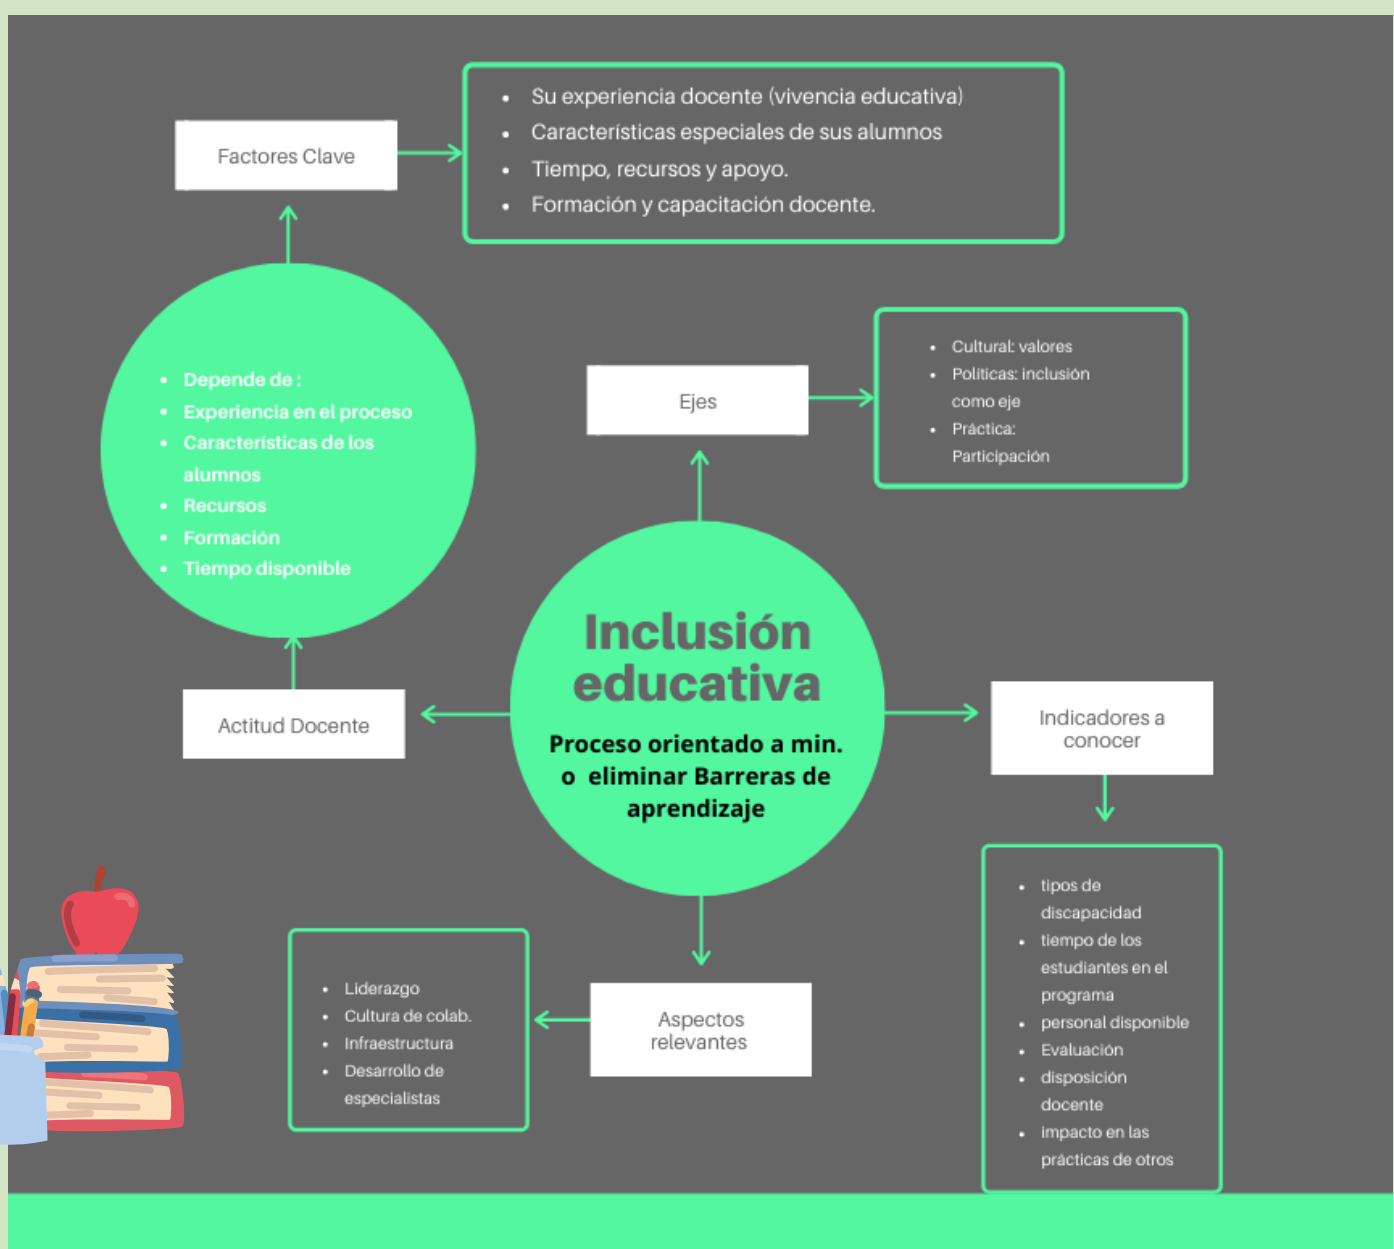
Factores Clave

- Su experiencia docente (vivencia educativa)
- Características especiales de sus alumnos
- Tiempo, recursos y apoyo.
- Formación y capacitación docente.

- Depende de :
- Experiencia en el proceso
- Características de los alumnos
- Recursos
- Formación
- Tiempo disponible

Ejes

- Cultural: valores
- Politicas: inclusión como eje
- Práctica: Participación

Inclusión educativa

Proceso orientado a min. o eliminar Barreras de aprendizaje

Actitud Docente

Indicadores a conocer

- tipos de discapacidad
- tiempo de los estudiantes en el programa
- personal disponible
- Evaluación
- disposición docente
- impacto en las prácticas de otros

- Liderazgo
- Cultura de colab.
- Infraestructura
- Desarrollo de especialistas

Aspectos relevantes